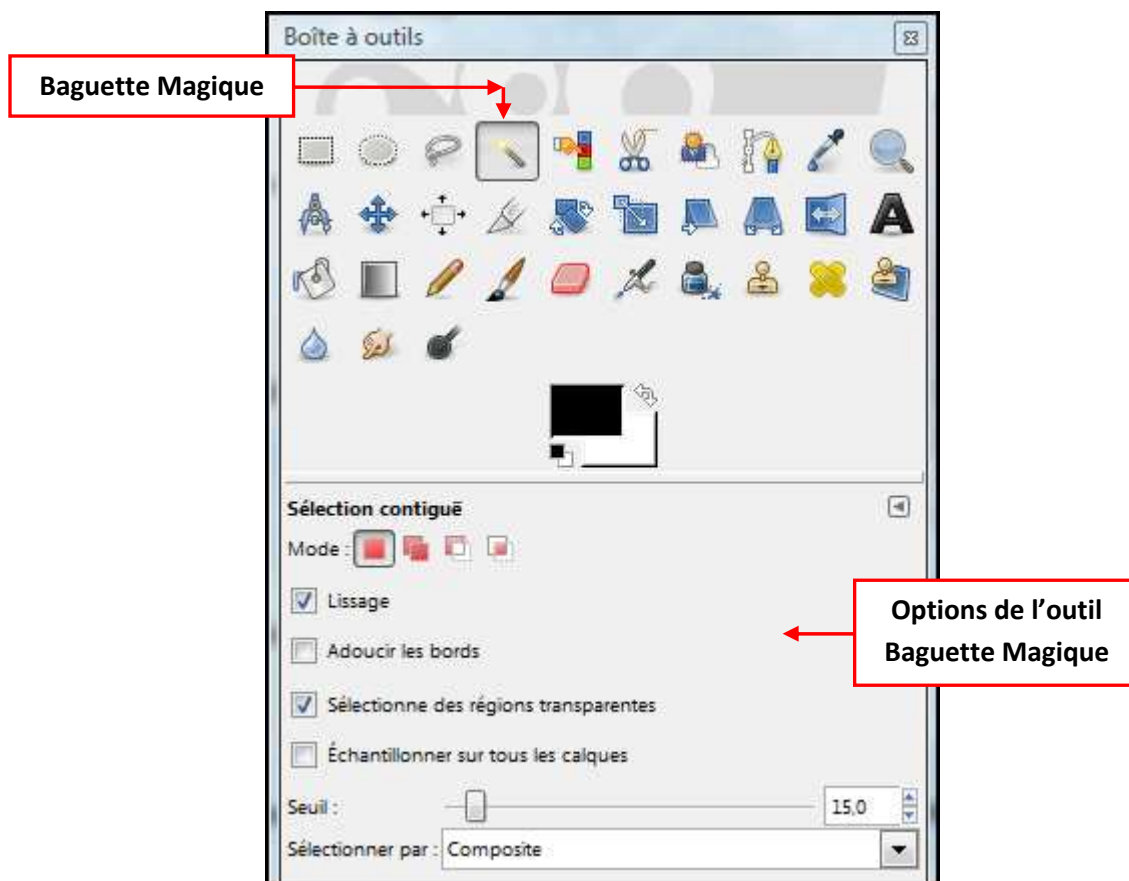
Boîte à outils

Baguette Magique

Sélection contiguë

Mode :

Lissage

Adoucir les bords

Sélectionne des régions transparentes

Échantillonner sur tous les calques

Seuil : 15,0

Sélectionner par : Composite

Options de l'outil Baguette Magique